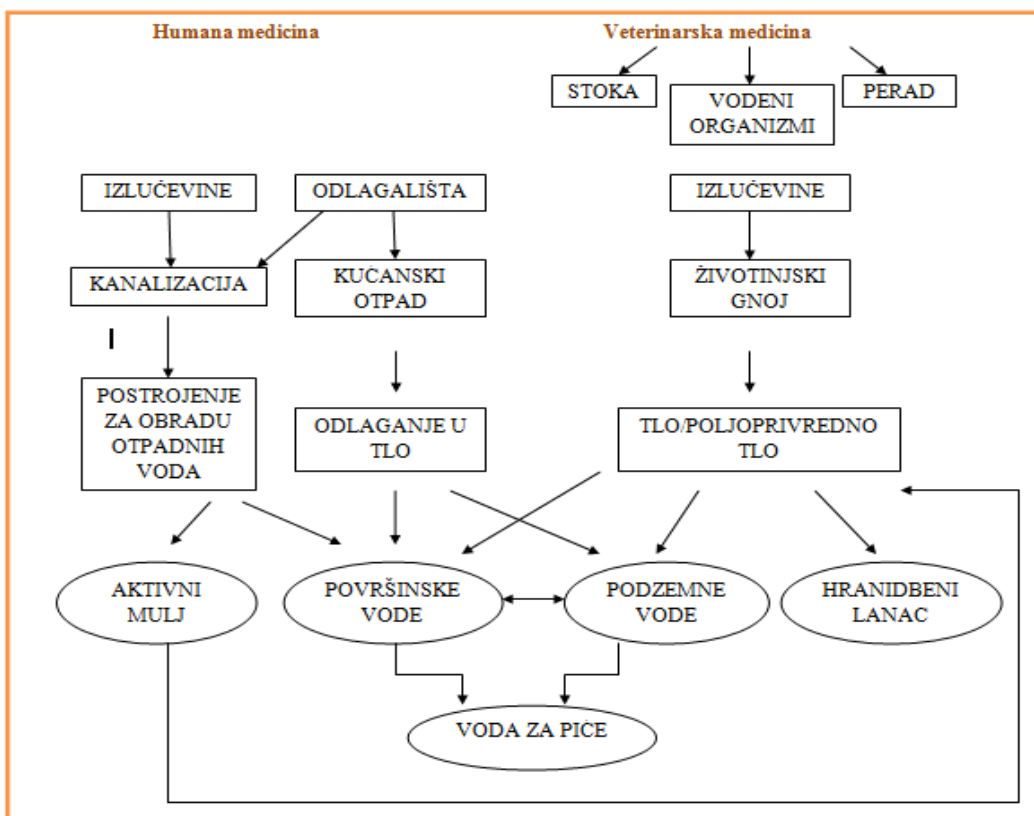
Humana medicina

Veterinarska medicina

STOKA

VODENI ORGANIZMI

PERAD

IZLUČEVINE

ODLAGALIŠTA

IZLUČEVINE

KANALIZACIJA

KUĆANSKI OTPAD

ŽIVOTINJSKI GNOJ

I

POSTROJENJE ZA OBRADU OTPADNIH VODA

ODLAGANJE U TLO

TLO/POLJOPRIVREDNO TLO

AKTIVNI MULJ

POVRŠINSKE VODE

PODZEMNE VODE

HRANIDBENI LANAC

VODA ZA PIĆE